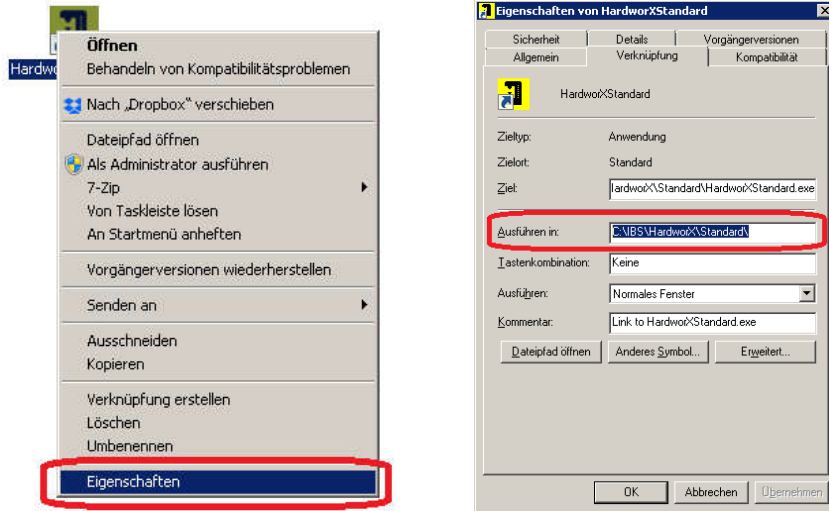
Hardwo

Öffnen
Behandeln von Kompatibilitätsproblemen

Nach „Dropbox" verschieben

Dateipfad öffnen
Als Administrator ausführen
7-Zip
Von Taskleiste lösen
An Startmenü anheften

Vorgängerversionen wiederherstellen

Senden an

Ausschneiden
Kopieren

Verknüpfung erstellen
Löschen
Umbenennen

Eigenschaften

Eigenschaften von HardworXStandard

Sicherheit | Details | Vorgängerversionen
Allgemein | Verknüpfung | Kompatibilität

HardworXStandard

Zieltyp: Anwendung

Zielort: Standard

Ziel: lardworX\Standard\HardworXStandard.exe

Ausführen in: C:\IBS\HardworX\Standard\

Tastenkombination: Keine

Ausführen: Normales Fenster

Kommentar: Link to HardworXStandard.exe

Dateipfad öffnen | Anderes Symbol... | Erweitert...

OK | Abbrechen | Übernehmen